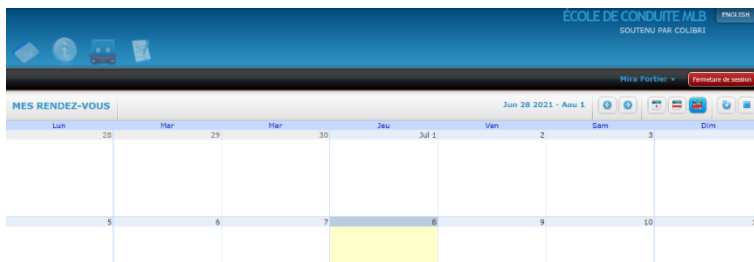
ÉCOLE DE CONDUITE MLB
SOUTENU PAR COLIBRI
ENGLISH

Mira Fortier ▾
Fermeture de session

MES RENDEZ-VOUS
Jun 28 2021 - Aou 1

| Lun | Mar | Mer | Jeu | Ven | Sam | Dim |
|---|---|---|---|---|---|---|
| 28 | 29 | 30 | Jul 1 | 2 | 3 | 4 |
| 5 | 6 | 7 | 8 | 9 | 10 | 1 |